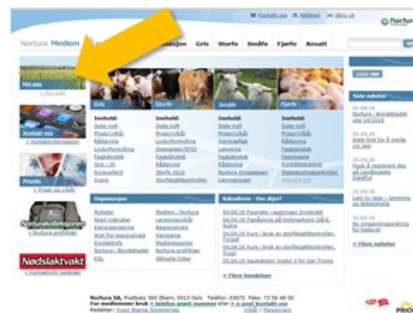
Kontakt oss | Nettbutikk | Skriv ut

Nortura Medlem

Organisasjon | Gris | Storfe | Småfe | Fjørfe | Ansatt

Min side

Kontakt oss

Priser

Nødslaktvakt

Gris | Storfe | Småfe | Fjørfe

Innhold:
Siste nytt
Prosjekt/tiltak
Rådgivning
Leveranser
Fagkatalog
Kvalitet/helse
Fagartikler
Priser

Organisasjon

Kalender – Hva skjer?

» Flere hendelser

Siste nyheter

» Flere nyheter

Nortura SA, Postboks 360 Økern, 0513 Oslo Telefon: 03070 Faks: 75 56 48 00